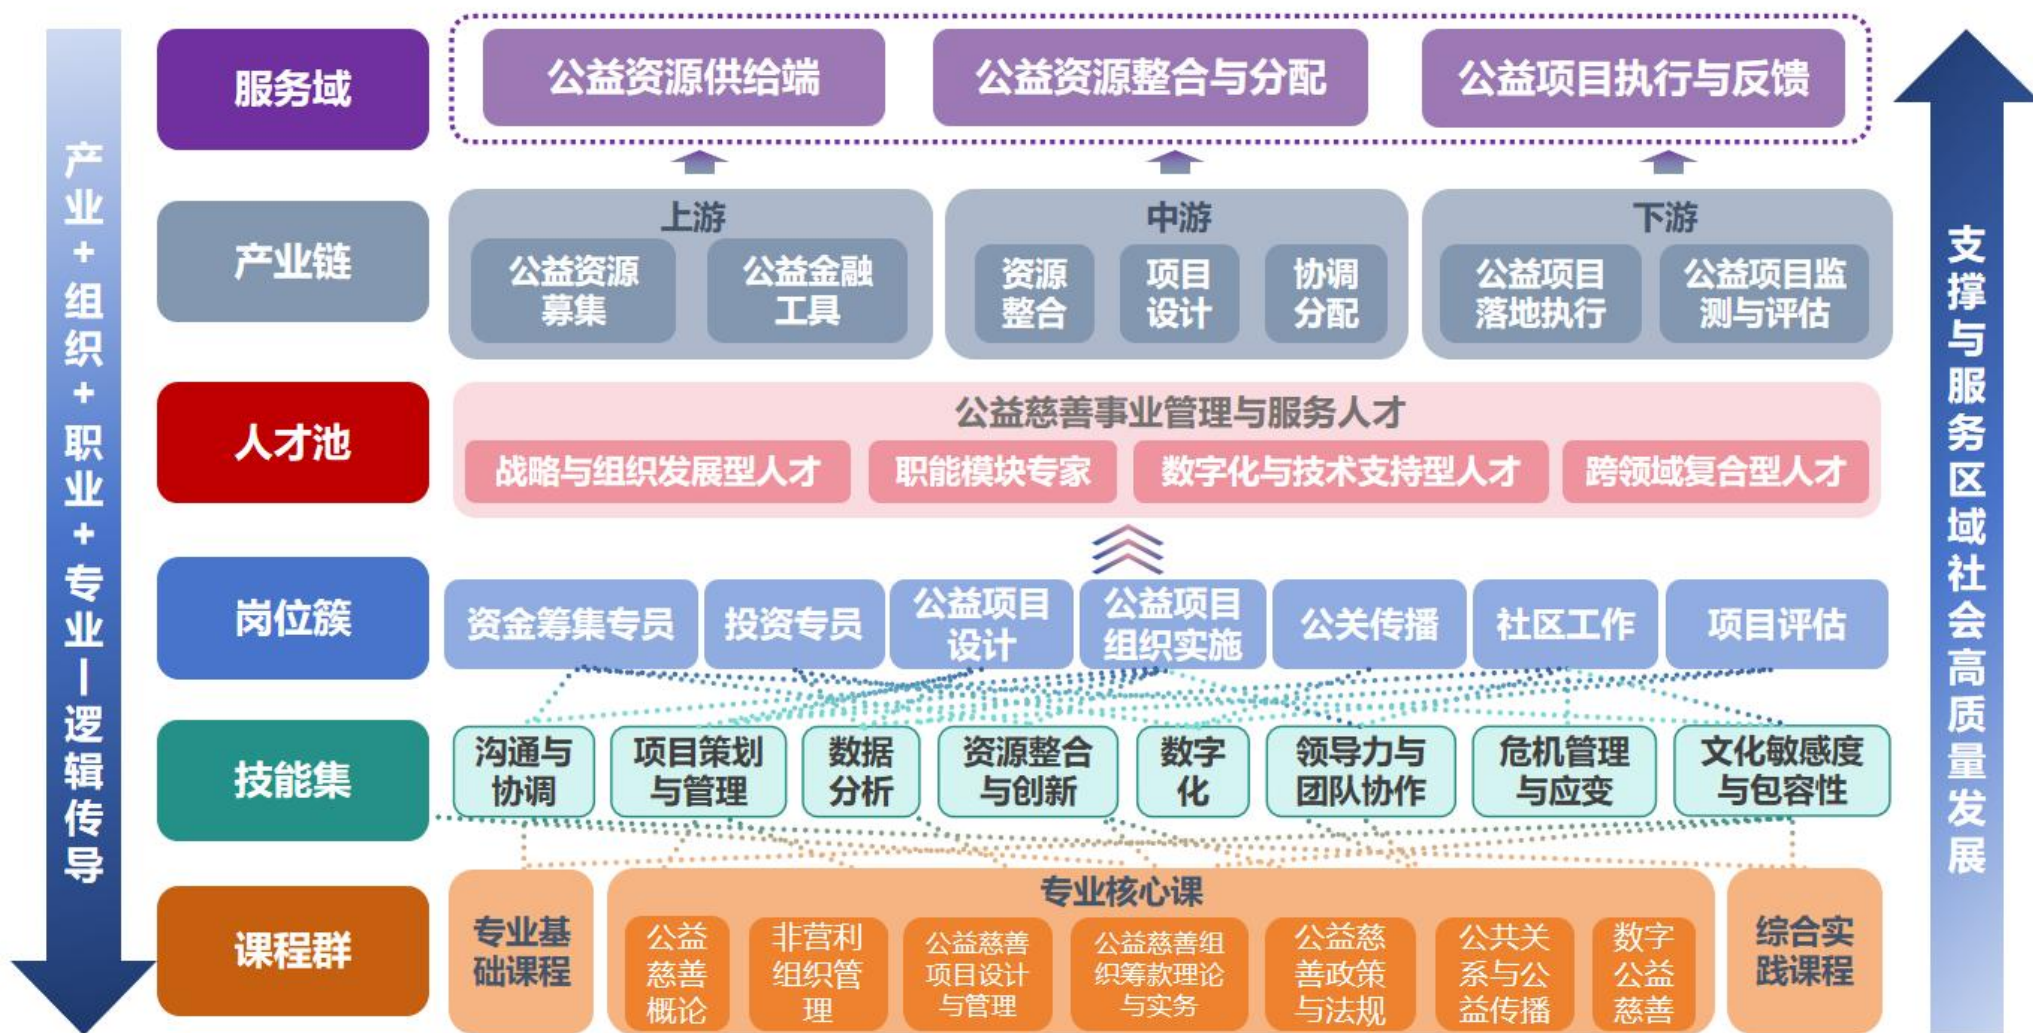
产业+组织+职业+专业—逻辑传导

服务域

公益资源供给端

公益资源整合与分配

公益项目执行与反馈

产业链

上游

公益资源募集

公益金融工具

中游

资源整合

项目设计

协调分配

下游

公益项目落地执行

公益项目监测与评估

人才池

公益慈善事业管理与服务人才

战略与组织发展型人才

职能模块专家

数字化与技术支持型人才

跨领域复合型人才

岗位簇

资金筹集专员

投资专员

公益项目设计

公益项目组织实施

公关传播

社区工作

项目评估

技能集

沟通与协调

项目策划与管理

数据分析

资源整合与创新

数字化

领导力与团队协作

危机管理与应变

文化敏感度与包容性

课程群

专业基础课程

专业核心课

公益慈善概论

非营利组织管理

公益慈善项目设计与管理

公益慈善组织筹款理论与实务

公益慈善政策与法规

公共关系与公益传播

数字公益慈善

综合实践课程

支撑与服务区域社会高质量发展